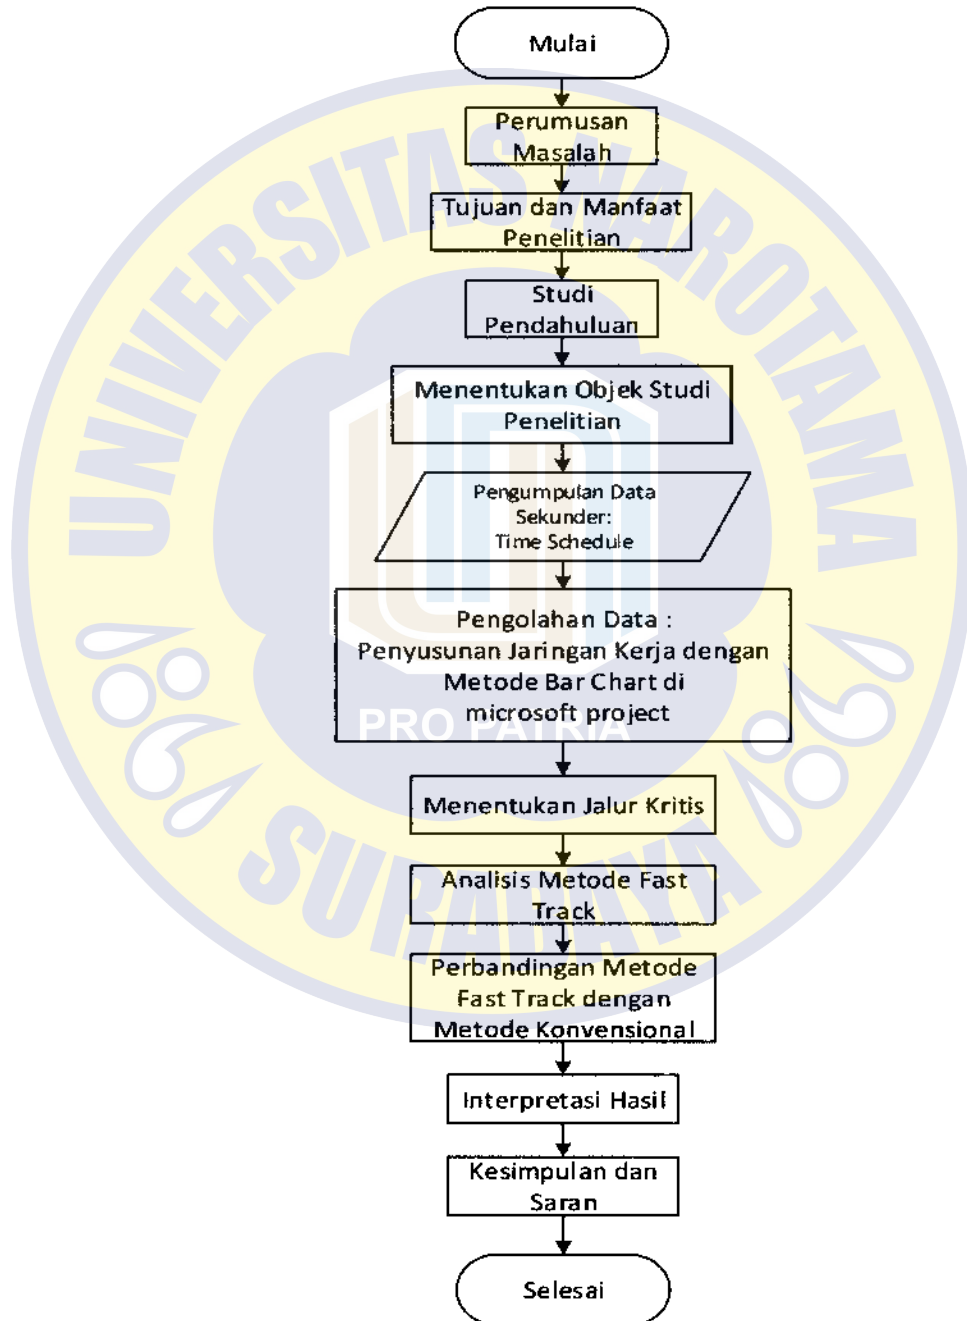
Mulai

Perumusan Masalah

Tujuan dan Manfaat Penelitian

Studi Pendahuluan

Menentukan Objek Studi Penelitian

Pengumpulan Data Sekunder: Time Schedule

Pengolahan Data : Penyusunan Jaringan Kerja dengan Metode Bar Chart di microsoft project

Menentukan Jalur Kritis

Analisis Metode Fast Track

Perbandingan Metode Fast Track dengan Metode Konvensional

Interpretasi Hasil

Kesimpulan dan Saran

Selesai

UNIVERSITAS NAROTAMA SURABAYA

PRO PATRIA